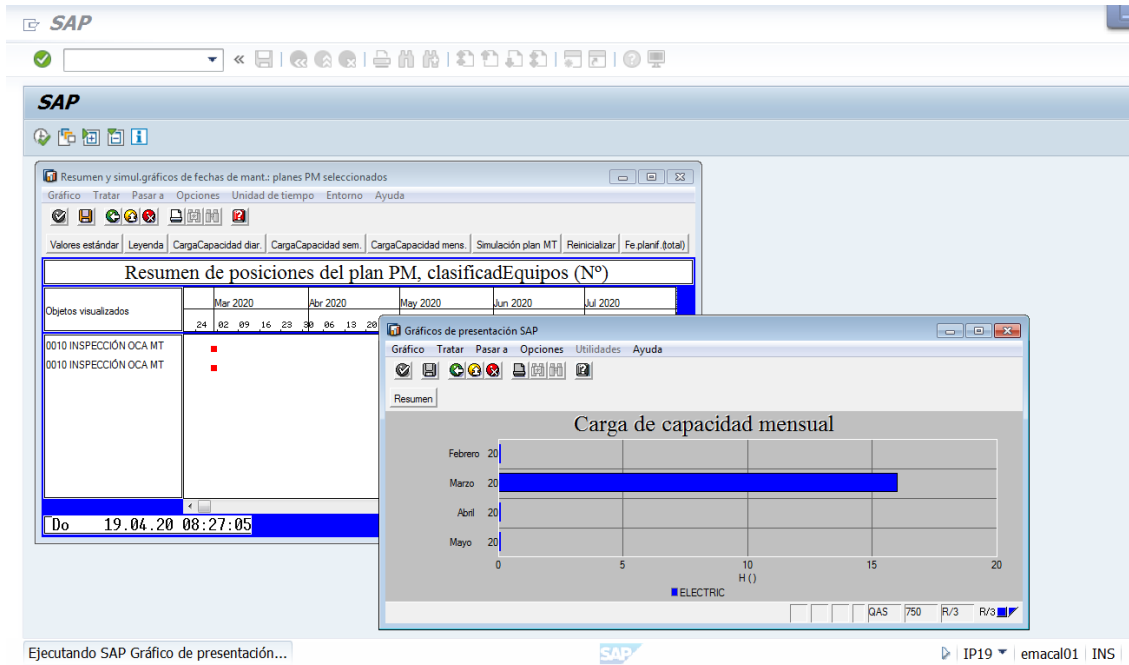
SAP

SAP

Resumen y simul.gráficos de fechas de mant.: planes PM seleccionados

Gráfico Tratar Pasar a Opciones Unidad de tiempo Entorno Ayuda

Valores estándar | Leyenda | CargaCapacidad diar. | CargaCapacidad sem. | CargaCapacidad mens. | Simulación plan MT | Reinicializar | Fe.planif.(total)

Resumen de posiciones del plan PM, clasificadEquipos (Nº)

Objetos visualizados

Mar 2020 Abr 2020 May 2020 Jun 2020 Jul 2020

24 02 09 16 23 30 06 13 20

0010 INSPECCIÓN OCA MT
0010 INSPECCIÓN OCA MT

Do 19.04.20 08:27:05

Gráficos de presentación SAP

Gráfico Tratar Pasar a Opciones Utilidades Ayuda

Resumen

Carga de capacidad mensual

Febrero 20
Marzo 20
Abril 20
Mayo 20

0 5 10 15 20

H ()

ELECTRIC

QAS 750 R/3 R/3

Ejecutando SAP Gráfico de presentación...

SAP

IP19 | emacal01 | INS